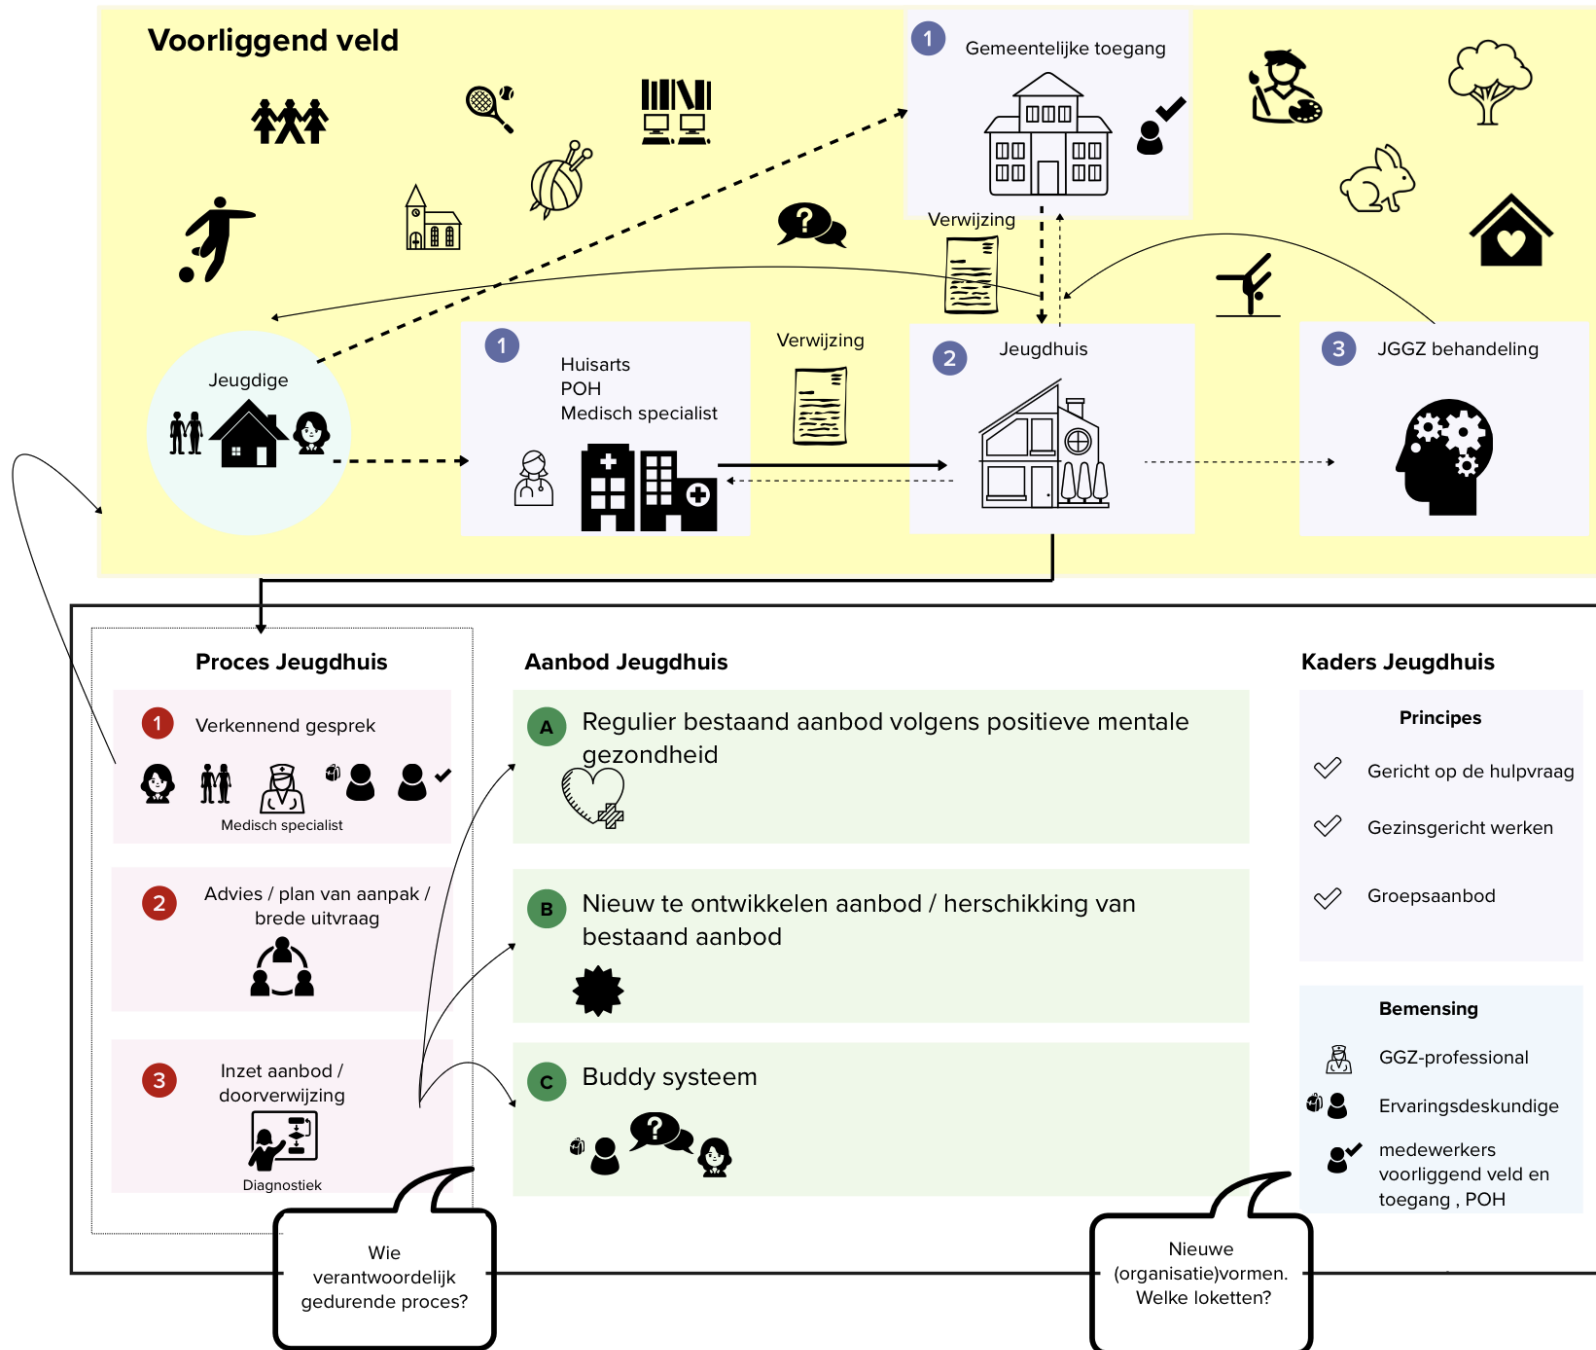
Voorliggend veld

1 Gemeentelijke toegang

Verwijzing

Jeugdige

1 Huisarts
POH
Medisch specialist

Verwijzing

2 Jeugdhuis

3 JGGZ behandeling

Proces Jeugdhuis

1 Verkennend gesprek

Medisch specialist

2 Advies / plan van aanpak / brede uitvraag

3 Inzet aanbod / doorverwijzing

Diagnostiek

Aanbod Jeugdhuis

A Regulier bestaand aanbod volgens positieve mentale gezondheid

B Nieuw te ontwikkelen aanbod / herschikking van bestaand aanbod

C Buddy systeem

Kaders Jeugdhuis

Principes

Gericht op de hulpvraag

Gezinsgericht werken

Groepsaanbod

Bemensing

GGZ-professional

Ervaringsdeskundige

medewerkers voorliggend veld en toegang , POH

Wie verantwoordelijk gedurende proces?

Nieuwe (organisatie)vormen. Welke loketten?